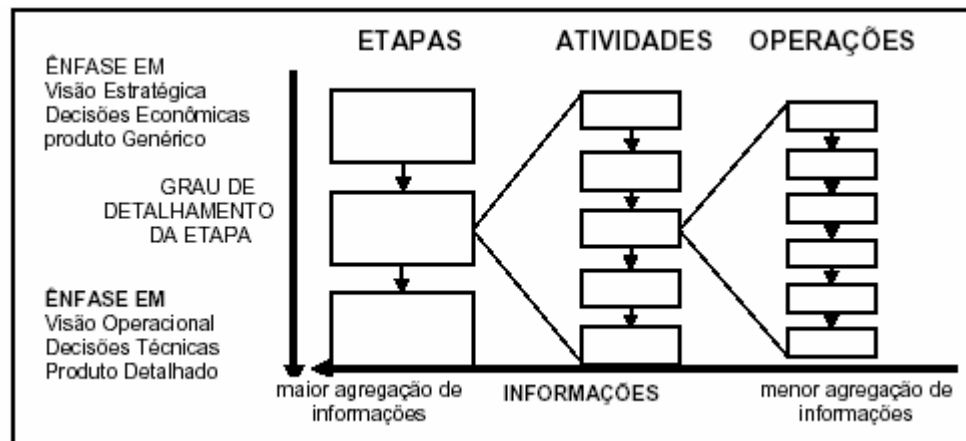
ETAPAS ATIVIDADES OPERAÇÕES

ÊNFASE EM
Visão Estratégica
Decisões Econômicas
produto Genérico

GRAU DE DETALHAMENTO DA ETAPA

ÊNFASE EM
Visão Operacional
Decisões Técnicas
Produto Detalhado

maior agregação de informações

INFORMAÇÕES

menor agregação de informações